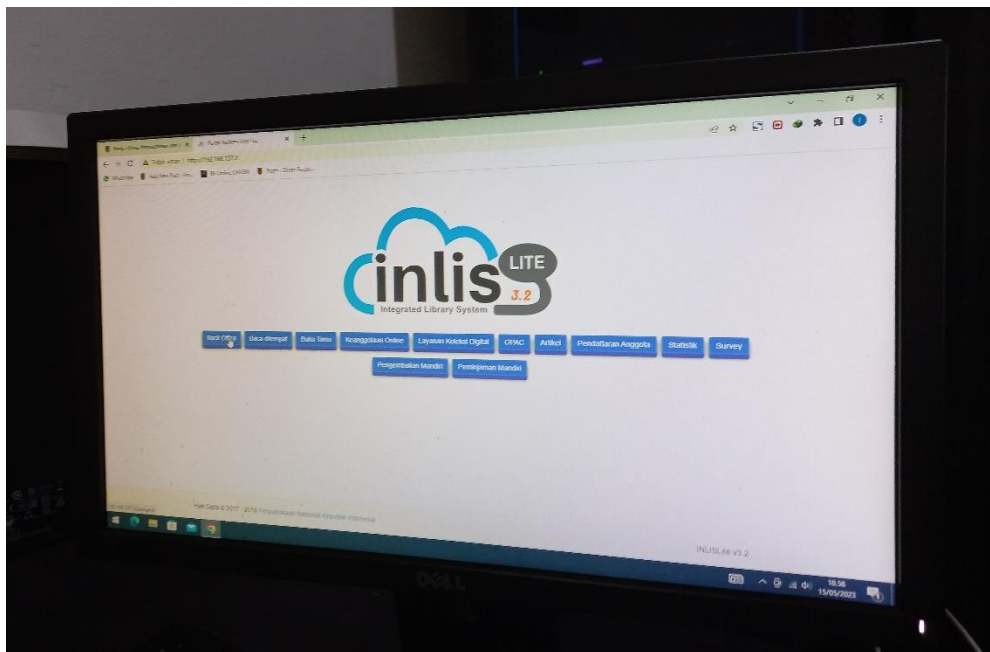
inlis LITE 3.2
Integrated Library System

Back Office | Baca ditempat | Buku Tamu | Keanggotaan Online | Layanan Koleksi Digital | OPAC | Artikel | Pendaftaran Anggota | Statistik | Survey

Pengembalian Mandiri | Peminjaman Mandiri

Hak Cipta © 2017 - 2018 Perpustakaan Nasional Republik Indonesia

INLISLite v3.2

DELL

10.56
15/05/2023